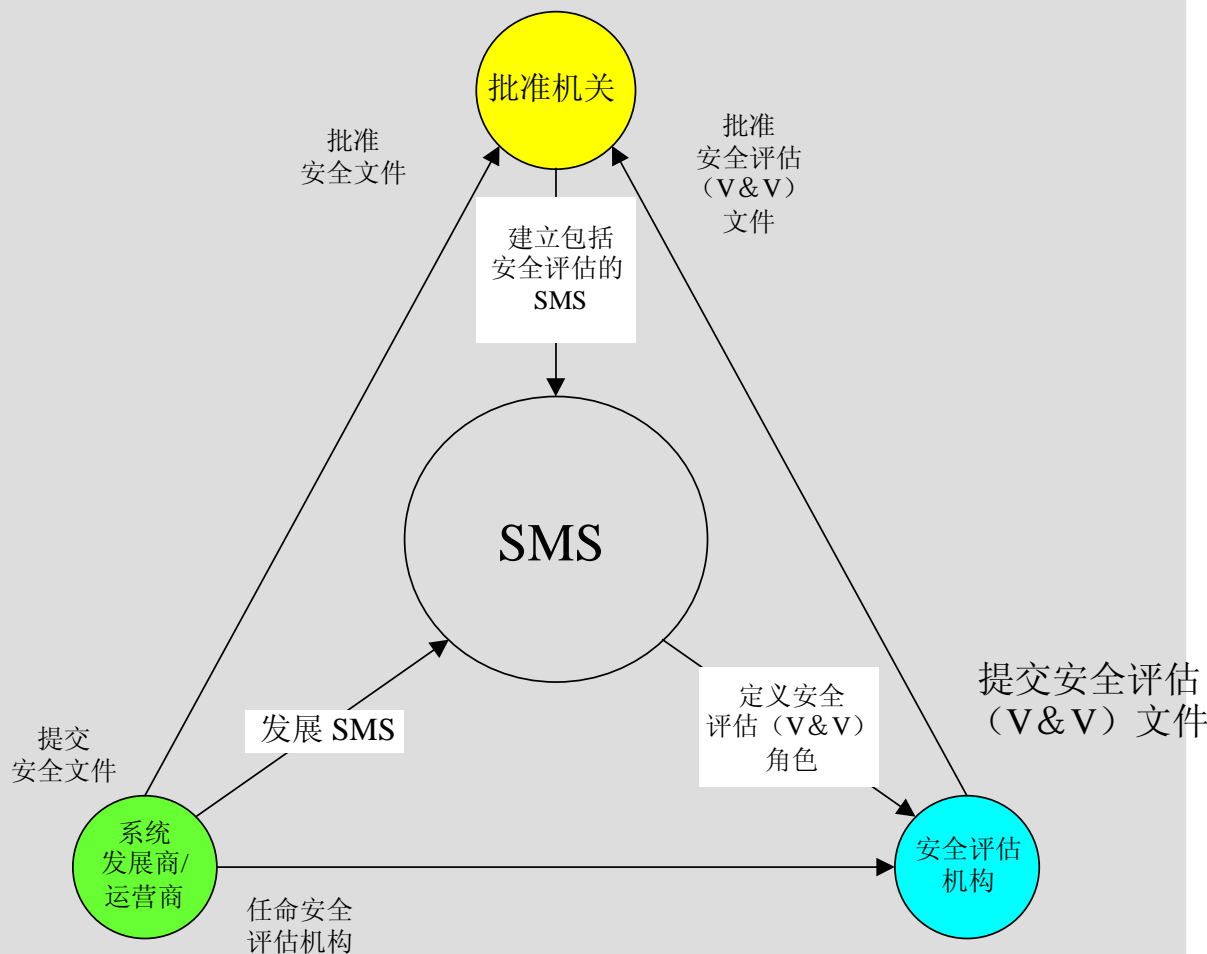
批准机关

批准
安全文件

批准
安全评估
（V&V）
文件

建立包括
安全评估的
SMS

SMS

提交安全评估
（V&V）文件

定义安全
评估（V&V）
角色

发展 SMS

提交
安全文件

系统
发展商/
运营商

安全评估
机构

任命安全
评估机构